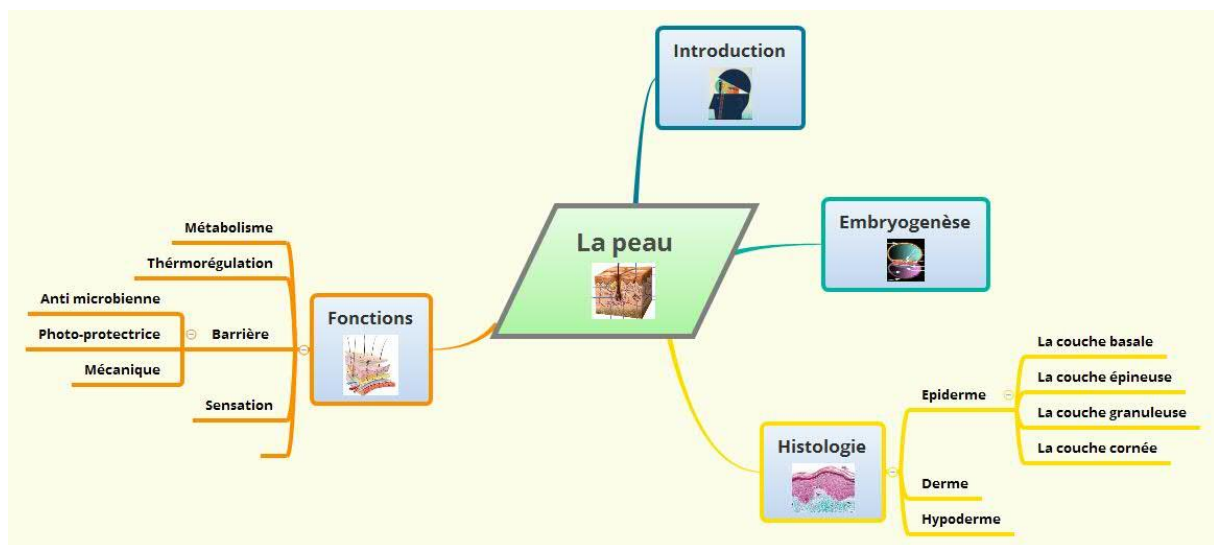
La peau

Introduction

Embryogenèse

Fonctions

Métabolisme

Thérmorégulation

Barrière

Anti microbienne

Photo-protectrice

Mécanique

Sensation

Histologie

Epiderme

La couche basale

La couche épineuse

La couche granuleuse

La couche cornée

Derme

Hypoderme